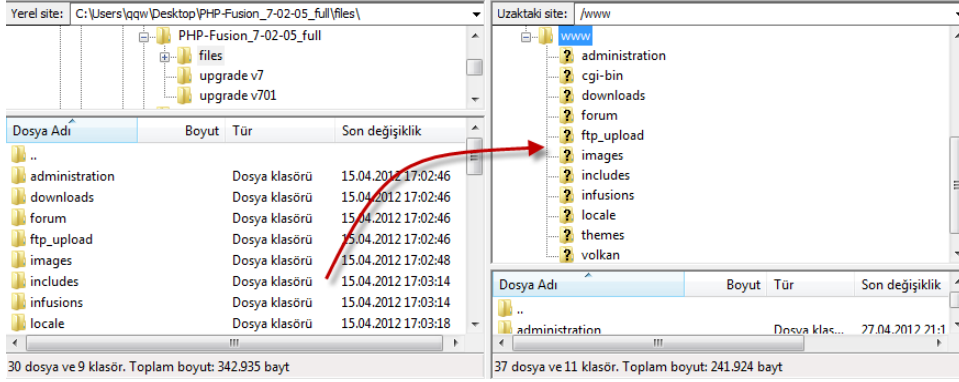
Yerel site: C:\Users\qqw\Desktop\PHP-Fusion_7-02-05_full\files\

PHP-Fusion_7-02-05_full
files
upgrade v7
upgrade v701

| Dosya Adı | Boyut | Tür | Son değişiklik |
|---|---|---|---|
| .. | | | |
| administration | | Dosya klasörü | 15.04.2012 17:02:46 |
| downloads | | Dosya klasörü | 15.04.2012 17:02:46 |
| forum | | Dosya klasörü | 15.04.2012 17:02:46 |
| ftp_upload | | Dosya klasörü | 15.04.2012 17:02:46 |
| images | | Dosya klasörü | 15.04.2012 17:02:48 |
| includes | | Dosya klasörü | 15.04.2012 17:03:14 |
| infusions | | Dosya klasörü | 15.04.2012 17:03:14 |
| locale | | Dosya klasörü | 15.04.2012 17:03:18 |

30 dosya ve 9 klasör. Toplam boyut: 342.935 bayt

Uzaktaki site: /www

www
administration
cgi-bin
downloads
forum
ftp_upload
images
includes
infusions
locale
themes
volkan

| Dosya Adı | Boyut | Tür | Son değişiklik |
|---|---|---|---|
| .. | | | |
| administration | | Dosya klas... | 27.04.2012 21:1 |

37 dosya ve 11 klasör. Toplam boyut: 241.924 bayt